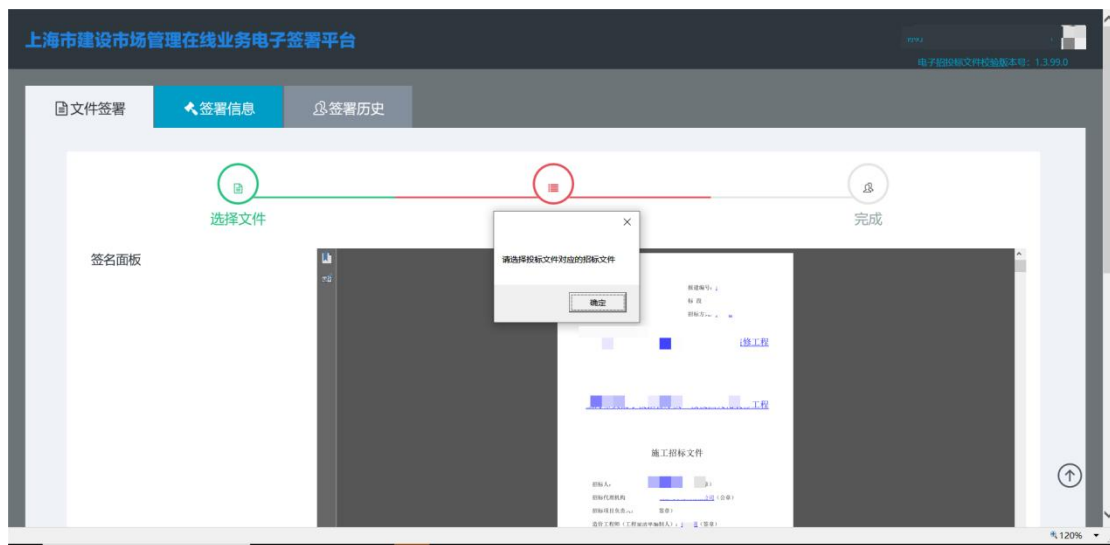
上海市建设市场管理在线业务电子签署平台

电子招投标文件校验版本号：1.3.99.0

文件签署
签署信息
签署历史

选择文件
完成

签名面板

请选择投标文件对应的招标文件

确定

招标编号：
标 段
招标方：

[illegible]修工程

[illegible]工程

施工招标文件

招标人：
招标代理机构
招标项目负责人：
造价工程师（工程量清单编制人）：

120%